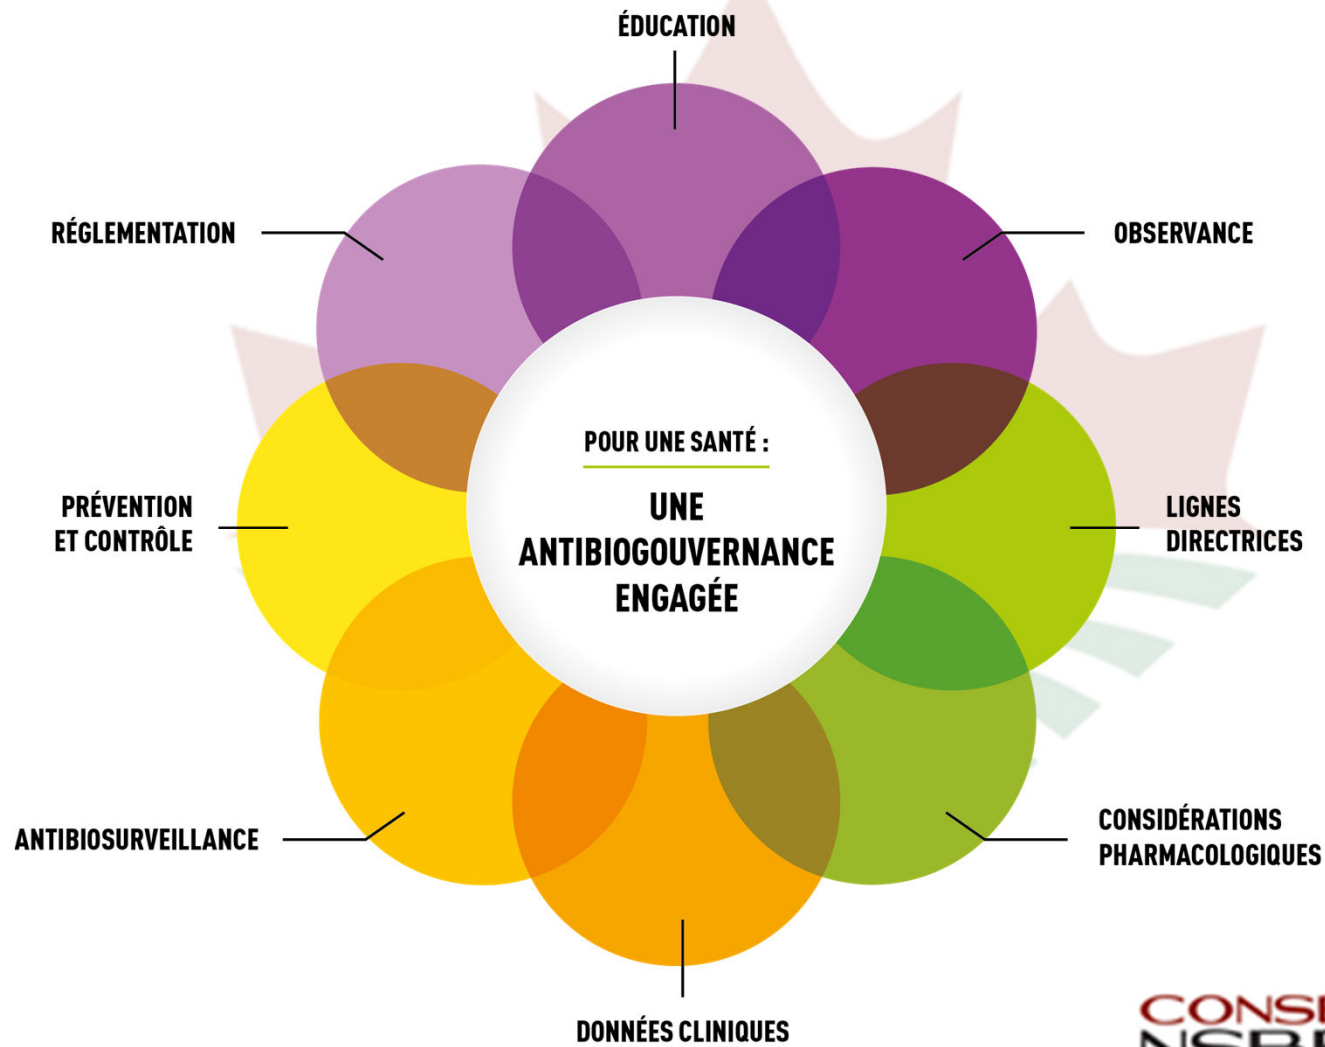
ÉDUCATION

RÉGLEMENTATION

OBSERVANCE

POUR UNE SANTÉ :

UNE ANTIBIOGOUVERNANCE ENGAGÉE

PRÉVENTION ET CONTRÔLE

LIGNES DIRECTRICES

ANTIBIOSURVEILLANCE

CONSIDÉRATIONS PHARMACOLOGIQUES

DONNÉES CLINIQUES

CONS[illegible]
NSB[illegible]